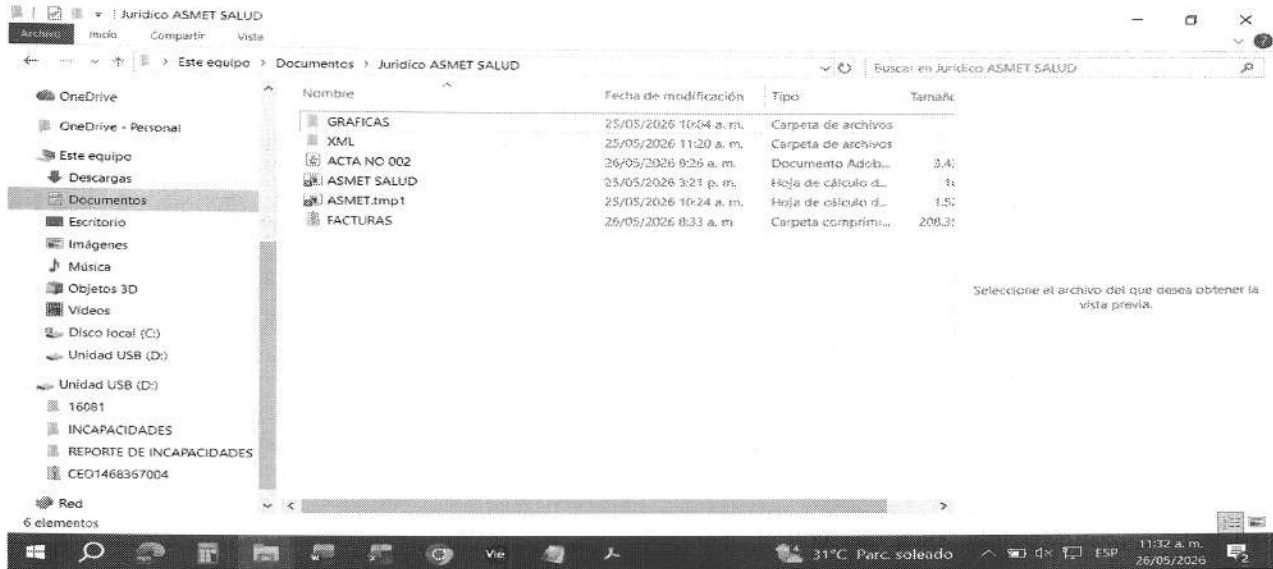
Juridico ASMET SALUD
Archivo Inicio Compartir Vista
Este equipo > Documentos > Juridico ASMET SALUD
Buscar en Juridico ASMET SALUD

OneDrive
OneDrive - Personal
Este equipo
Descargas
Documentos
Escritorio
Imágenes
Música
Objetos 3D
Videos
Disco local (C:)
Unidad USB (D:)
Unidad USB (D:)
16081
INCAPACIDADES
REPORTE DE INCAPACIDADES
CEO1468367004
Red
6 elementos

| Nombre | Fecha de modificación | Tipo | Tamaño |
|---|---|---|---|
| GRAFICAS | 25/05/2026 10:04 a. m. | Carpeta de archivos | |
| XML | 25/05/2026 11:20 a. m. | Carpeta de archivos | |
| ACTA NO 002 | 26/05/2026 8:26 a. m. | Documento Adob... | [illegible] |
| ASMET SALUD | 25/05/2026 3:21 p. m. | Hoja de cálculo d... | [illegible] |
| ASMET.tmp1 | 25/05/2026 10:24 a. m. | Hoja de cálculo d... | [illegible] |
| FACTURAS | 26/05/2026 8:33 a. m. | Carpeta comprimi... | 208.3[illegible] |

Seleccione el archivo del que desea obtener la vista previa.

Vie
31°C Parc. soleado
ESP
11:32 a. m.
26/05/2026